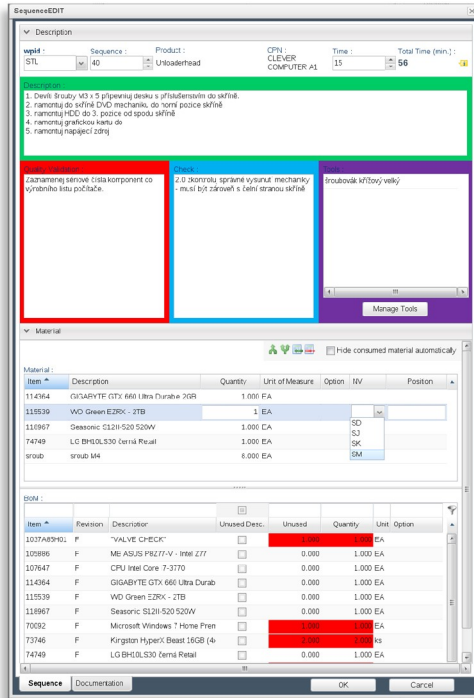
SequenceEDIT

Description

wpId : STL
Sequence : 40
Product : Unloaderhead
CPN : CLEVER COMPUTER A1
Time : 15
Total Time (min.) : 56

Description
1. Devět šroubů M3 x 5 připevniuj desku s příslušenstvím do skříně.
2. namontuj do skříně DVD mechaniku, do horní pozice skříně
3. namontuj HDD do 3. pozice od spodu skříně
4. namontuj grafickou kartu do
5. namontuj napájecí zdroj

Quality Validation
Zaznamenej sériové čísla komponent co výrobního listu počítače.

Check
2.0 zkonroluj správné vysunut mechaniky - musí být zároveň s čelní stranou skříně

Tools
šroubovák křížový velký

Manage Tools

Material

Hide consumed material automatically

Material :
| Item | Description | Quantity | Unit of Measure | Option | NV | Position |
|---|---|---|---|---|---|---|
| 114364 | GIGABYTE GTX 660 Ultra Durable 2GB | 1.000 | EA | | | |
| 115539 | WD Green EZRX - 2TB | 1 | EA | | | |
| 118967 | Seasonic S12II-520 520W | 1.000 | EA | | SD | |
| 74749 | LG BH10LS30 černá Retail | 1.000 | EA | | SJ | |
| sroub | sroub M4 | 8.000 | EA | | SK | |
| | | | | | SM | |

BoM :
| Item | Revision | Description | Unused Desc. | Unused | Quantity | Unit | Option |
|---|---|---|---|---|---|---|---|
| 1037A85H01 | F | "VALVE CHECK" | | 1.000 | 1.000 | EA | |
| 105886 | F | MB ASUS P8Z77-V - Intel Z77 | | 0.000 | 1.000 | EA | |
| 107647 | F | CPU Intel Core i7-3770 | | 0.000 | 1.000 | EA | |
| 114364 | F | GIGABYTE GTX 660 Ultra Durab | | 0.000 | 1.000 | EA | |
| 115539 | F | WD Green EZRX - 2TB | | 0.000 | 1.000 | EA | |
| 118967 | F | Seasonic S12II-520 520W | | 0.000 | 1.000 | EA | |
| 70092 | F | Microsoft Windows 7 Home Pren | | 1.000 | 1.000 | EA | |
| 73746 | F | Kingston HyperX Beast 16GB (4 | | 2.000 | 2.000 | ks | |
| 74749 | F | LG BH10LS30 černá Retail | | 0.000 | 1.000 | EA | |

Sequence | Documentation
OK
Cancel